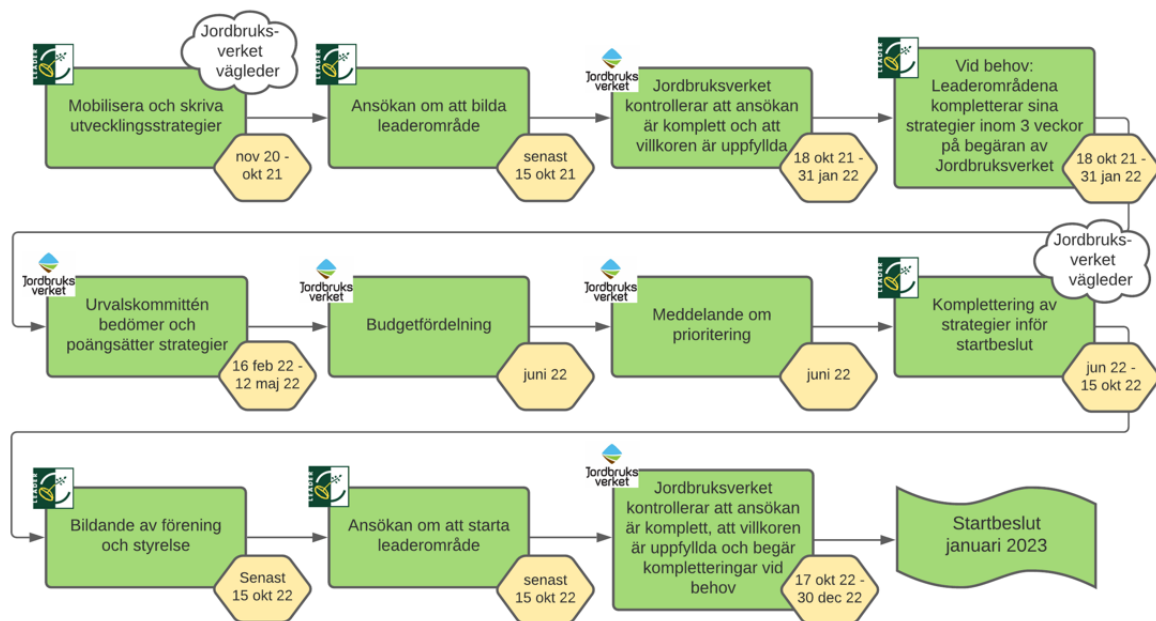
LEADER

Jordbruksverket vägleder

Mobilisera och skriva utvecklingsstrategier

nov 20 - okt 21

LEADER

Ansökan om att bilda leaderområde

senast 15 okt 21

Jordbruksverket

Jordbruksverket kontrollerar att ansökan är komplett och att villkoren är uppfyllda

18 okt 21 - 31 jan 22

LEADER

Vid behov: Leaderområdena kompletterar sina strategier inom 3 veckor på begäran av Jordbruksverket

18 okt 21 - 31 jan 22

Jordbruksverket

Urvalskommittén bedömer och poängsätter strategier

16 feb 22 - 12 maj 22

Jordbruksverket

Budgetfördelning

juni 22

Jordbruksverket

Meddelande om prioritering

juni 22

Jordbruksverket vägleder

LEADER

Komplettering av strategier inför startbeslut

jun 22 - 15 okt 22

LEADER

Bildande av förening och styrelse

Senast 15 okt 22

LEADER

Ansökan om att starta leaderområde

senast 15 okt 22

Jordbruksverket

Jordbruksverket kontrollerar att ansökan är komplett, att villkoren är uppfyllda och begär kompletteringar vid behov

17 okt 22 - 30 dec 22

Startbeslut januari 2023